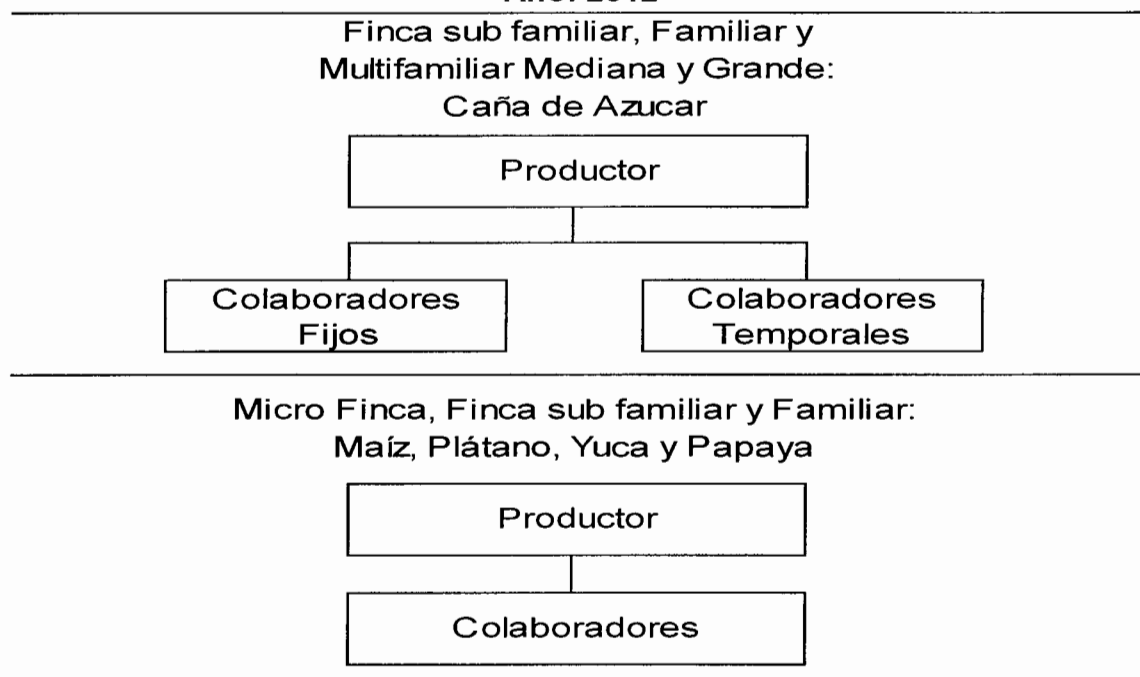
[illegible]

Finca sub familiar, Familiar y Multifamiliar Mediana y Grande: Caña de Azucar

Productor

Colaboradores Fijos

Colaboradores Temporales

Micro Finca, Finca sub familiar y Familiar: Maíz, Plátano, Yuca y Papaya

Productor

Colaboradores